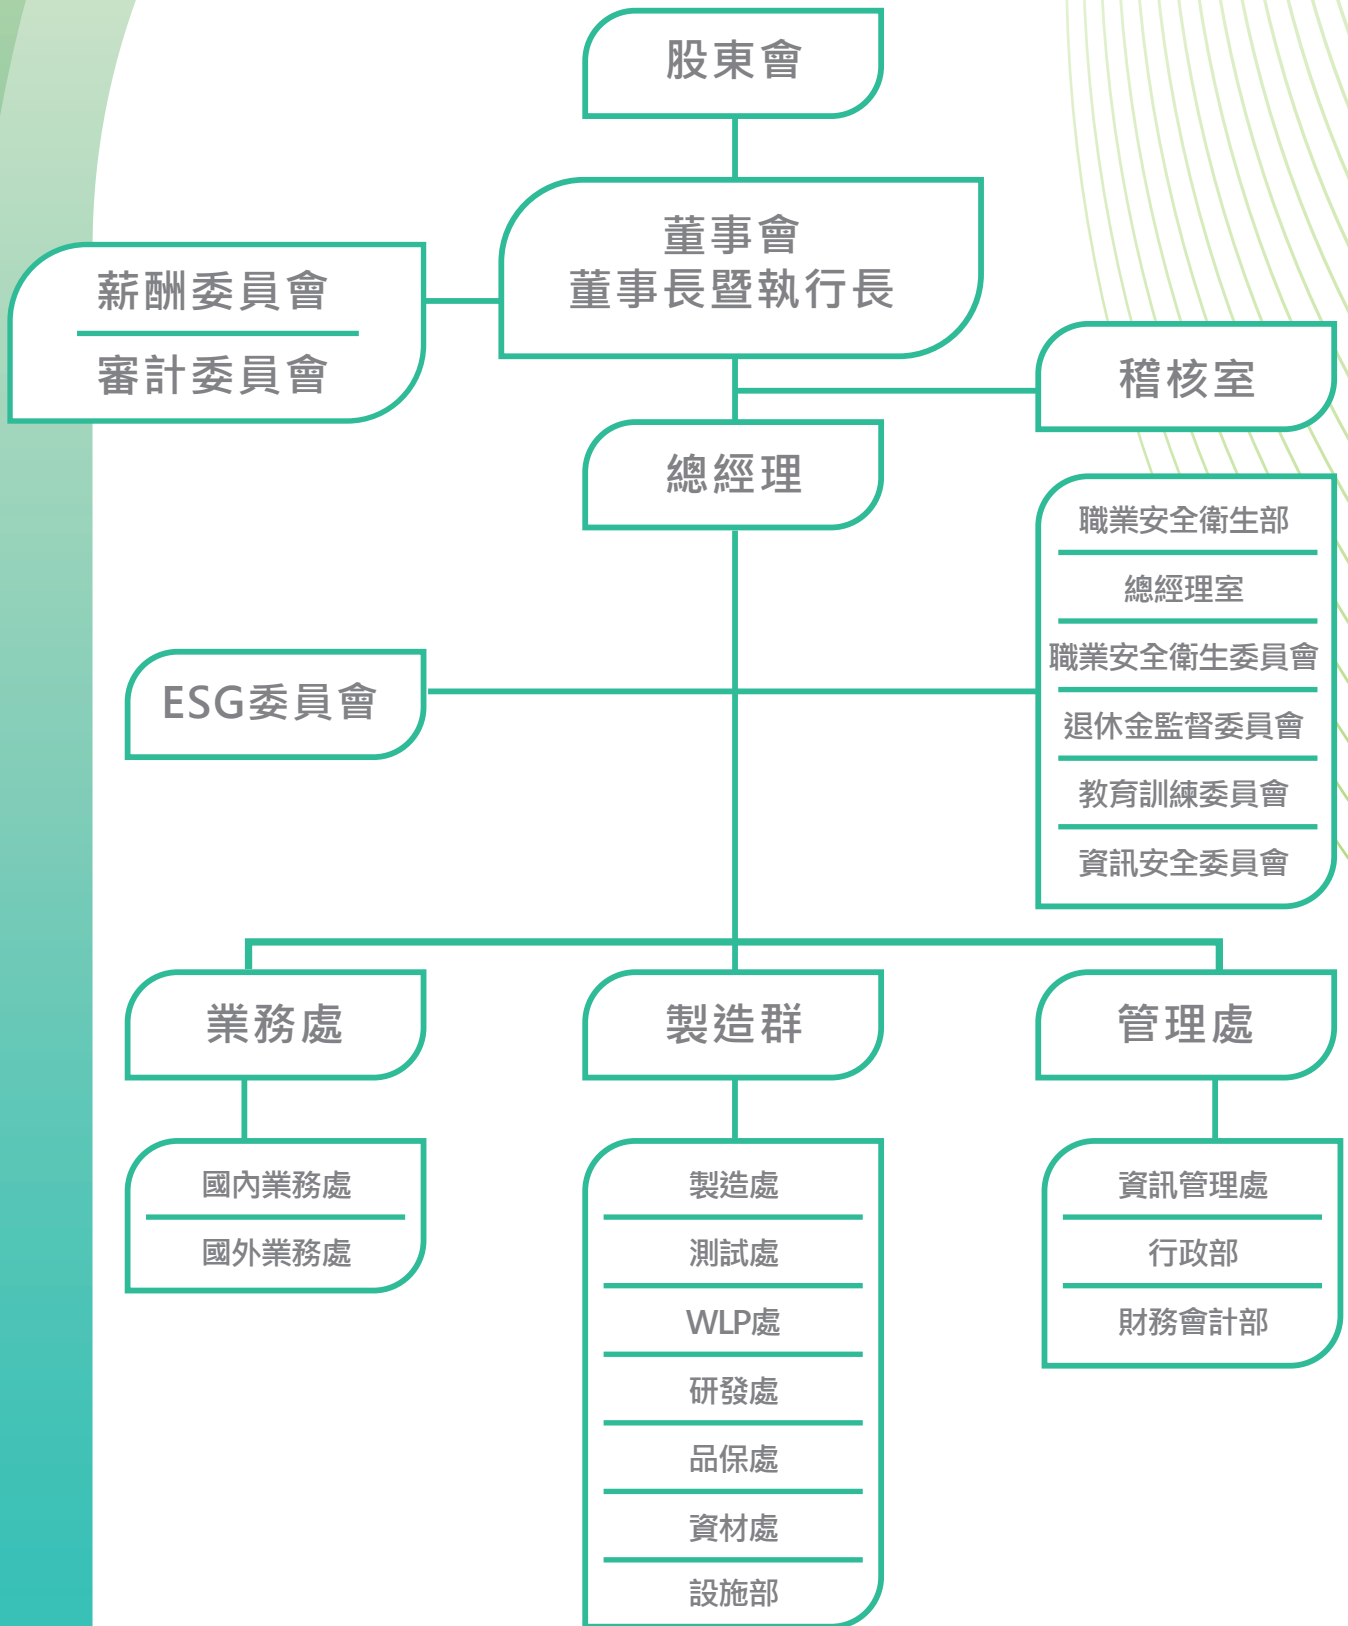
股東會

董事會
董事長暨執行長

薪酬委員會

審計委員會

稽核室

總經理

職業安全衛生部

總經理室

職業安全衛生委員會

退休金監督委員會

教育訓練委員會

資訊安全委員會

ESG委員會

業務處

國內業務處

國外業務處

製造群

製造處

測試處

WLP處

研發處

品保處

資材處

設施部

管理處

資訊管理處

行政部

財務會計部